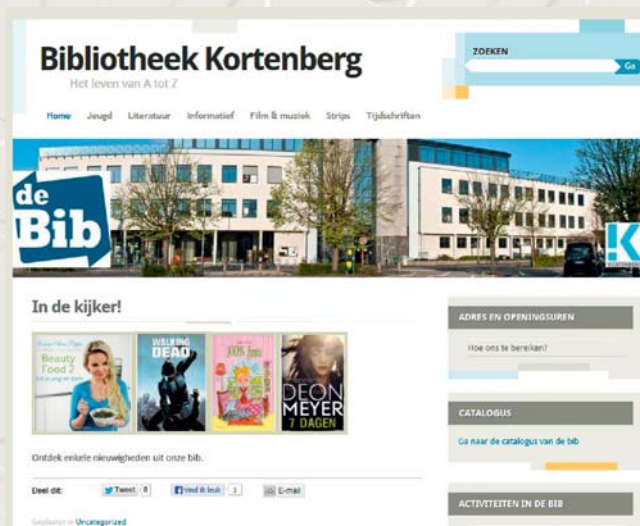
Bibliotheek Kortenberg

Het leven van A tot Z

ZOEKEN

Ga

Home Jeugd Literatuur Informatief Film & muziek Strips Tijdschriften

de Bib

K

In de kijker!

Beauty Food 2

WALKING DEAD

DEON MEYER 7 DAGEN

Ontdek enkele nieuwigheden uit onze bib.

Deel dit: Tweet 0 Vind ik leuk 1 E-mail

Geplaatst in Uncategorized

ADRES EN OPENINGSUREN

Hoe ons te bereiken?

CATALOGUS

Ga naar de catalogus van de bib

ACTIVITEITEN IN DE BIB